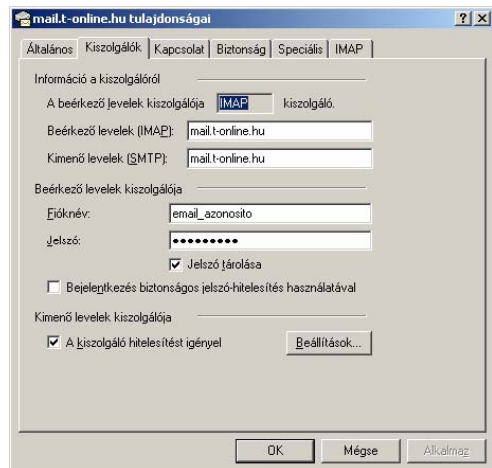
mail.t-online.hu tulajdonságai ? X

Általános | Kiszolgálók | Kapcsolat | Biztonság | Speciális | IMAP

Információ a kiszolgálóról

A beérkező levelek kiszolgálója IMAP kiszolgáló.

Beérkező levelek (IMAP): mail.t-online.hu

Kimenő levelek (SMTP): mail.t-online.hu

Beérkező levelek kiszolgálója

Fióknév: email_azonosito

Jelszó: ●●●●●●●●●

Jelszó tárolása

Bejelentkezés biztonságos jelszó-hitelesítés használatával

Kimenő levelek kiszolgálója

A kiszolgáló hitelesítést igényel

Beállítások...

OK

Mégse

Alkalmaz